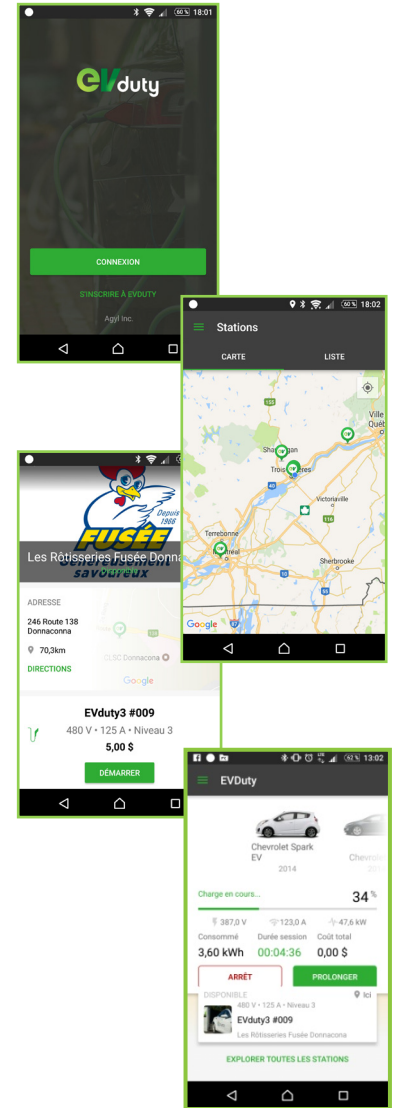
60 % 18:01

EVduty

CONNEXION

S'INSCRIRE À EVDUTY

Agyl Inc.

60 % 18:02

Stations

CARTE

LISTE

Ville Québ

Shawinigan

Trois-Rivières

Victoriaville

Terrebonne

Montréal

Sherbrooke

Google

Depuis 1966

FUSÉE

Généreusement savoureux

Les Rôtisseries Fusée Donna

ADRESSE

246 Route 138 Donnacona

70,3km

DIRECTIONS

CLSC Donnacona

Google

EVduty3 #009

480 V • 125 A • Niveau 3

5,00 $

DÉMARRER

92 % 13:02

EVDuty

Chevrolet Spark EV

2014

Chevrol

Charge en cours...

34 %

387,0 V

123,0 A

47,6 kW

Consommé

3,60 kWh

Durée session

00:04:36

Coût total

0,00 $

ARRÊT

PROLONGER

DISPONIBLE

Ici

480 V • 125 A • Niveau 3

EVduty3 #009

Les Rôtisseries Fusée Donnacona

EXPLORER TOUTES LES STATIONS